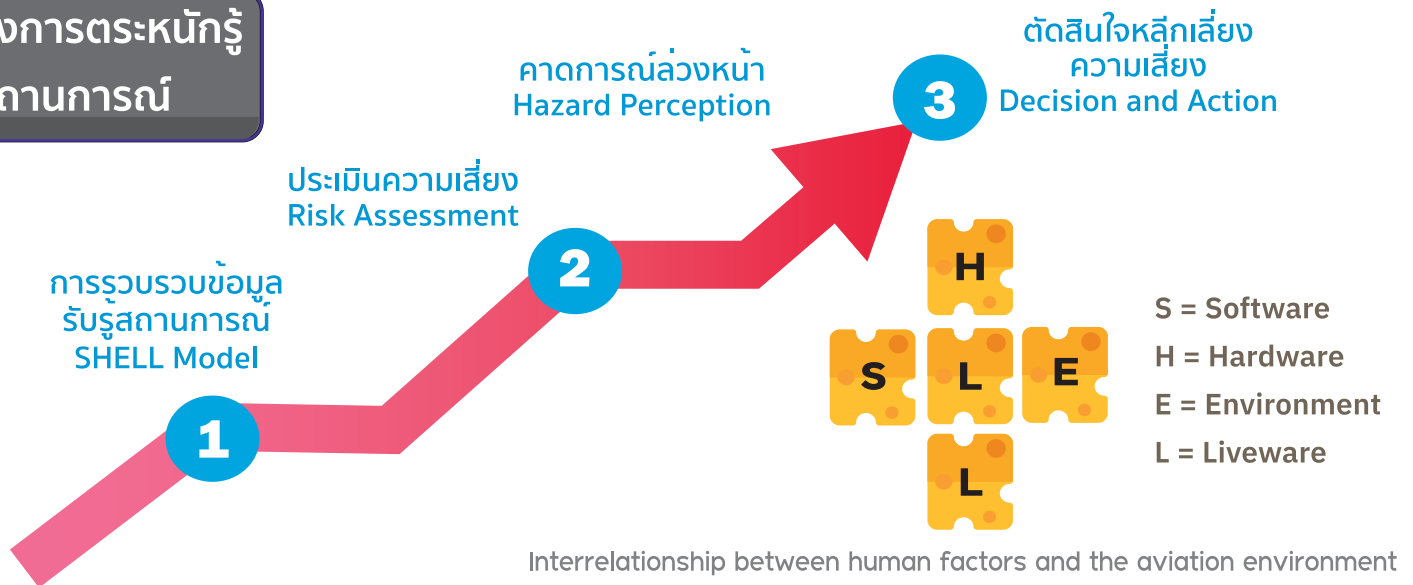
งการตระหนักรู้
ถานการณ์

ตัดสินใจหลีกเลี่ยงความเสี่ยง
Decision and Action

คาดการณ์ล่วงหน้า
Hazard Perception

3

ประเมินความเสี่ยง
Risk Assessment

2

การรวบรวมข้อมูลรับรู้สถานการณ์
SHELL Model

1

H
S L E
L

S = Software
H = Hardware
E = Environment
L = Liveware

Interrelationship between human factors and the aviation environment